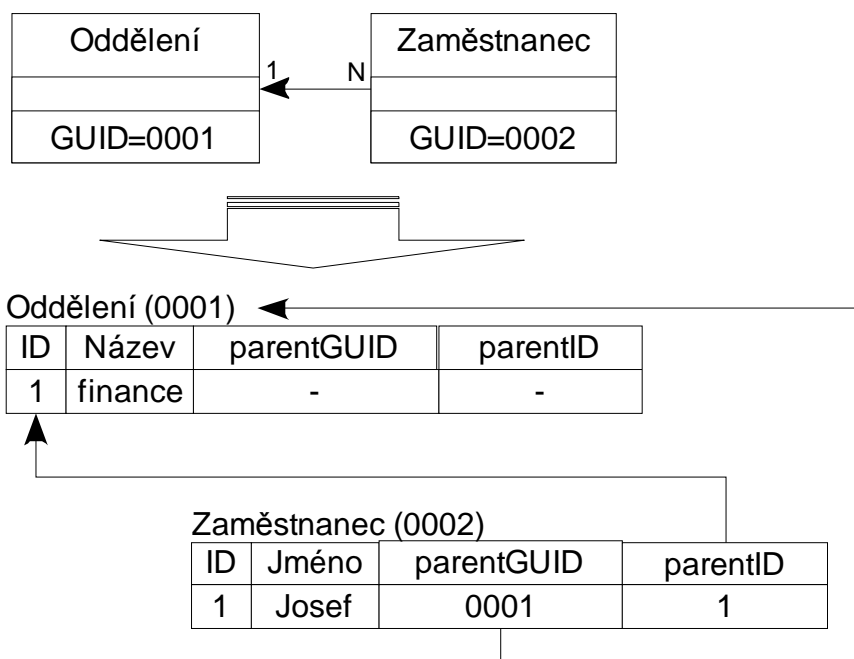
Oddělení

GUID=0001

1

N

Zaměstnanec

GUID=0002

Oddělení (0001)

| ID | Název | parentGUID | parentID |
|---|---|---|---|
| 1 | finance | - | - |

Zaměstnanec (0002)

| ID | Jméno | parentGUID | parentID |
|---|---|---|---|
| 1 | Josef | 0001 | 1 |